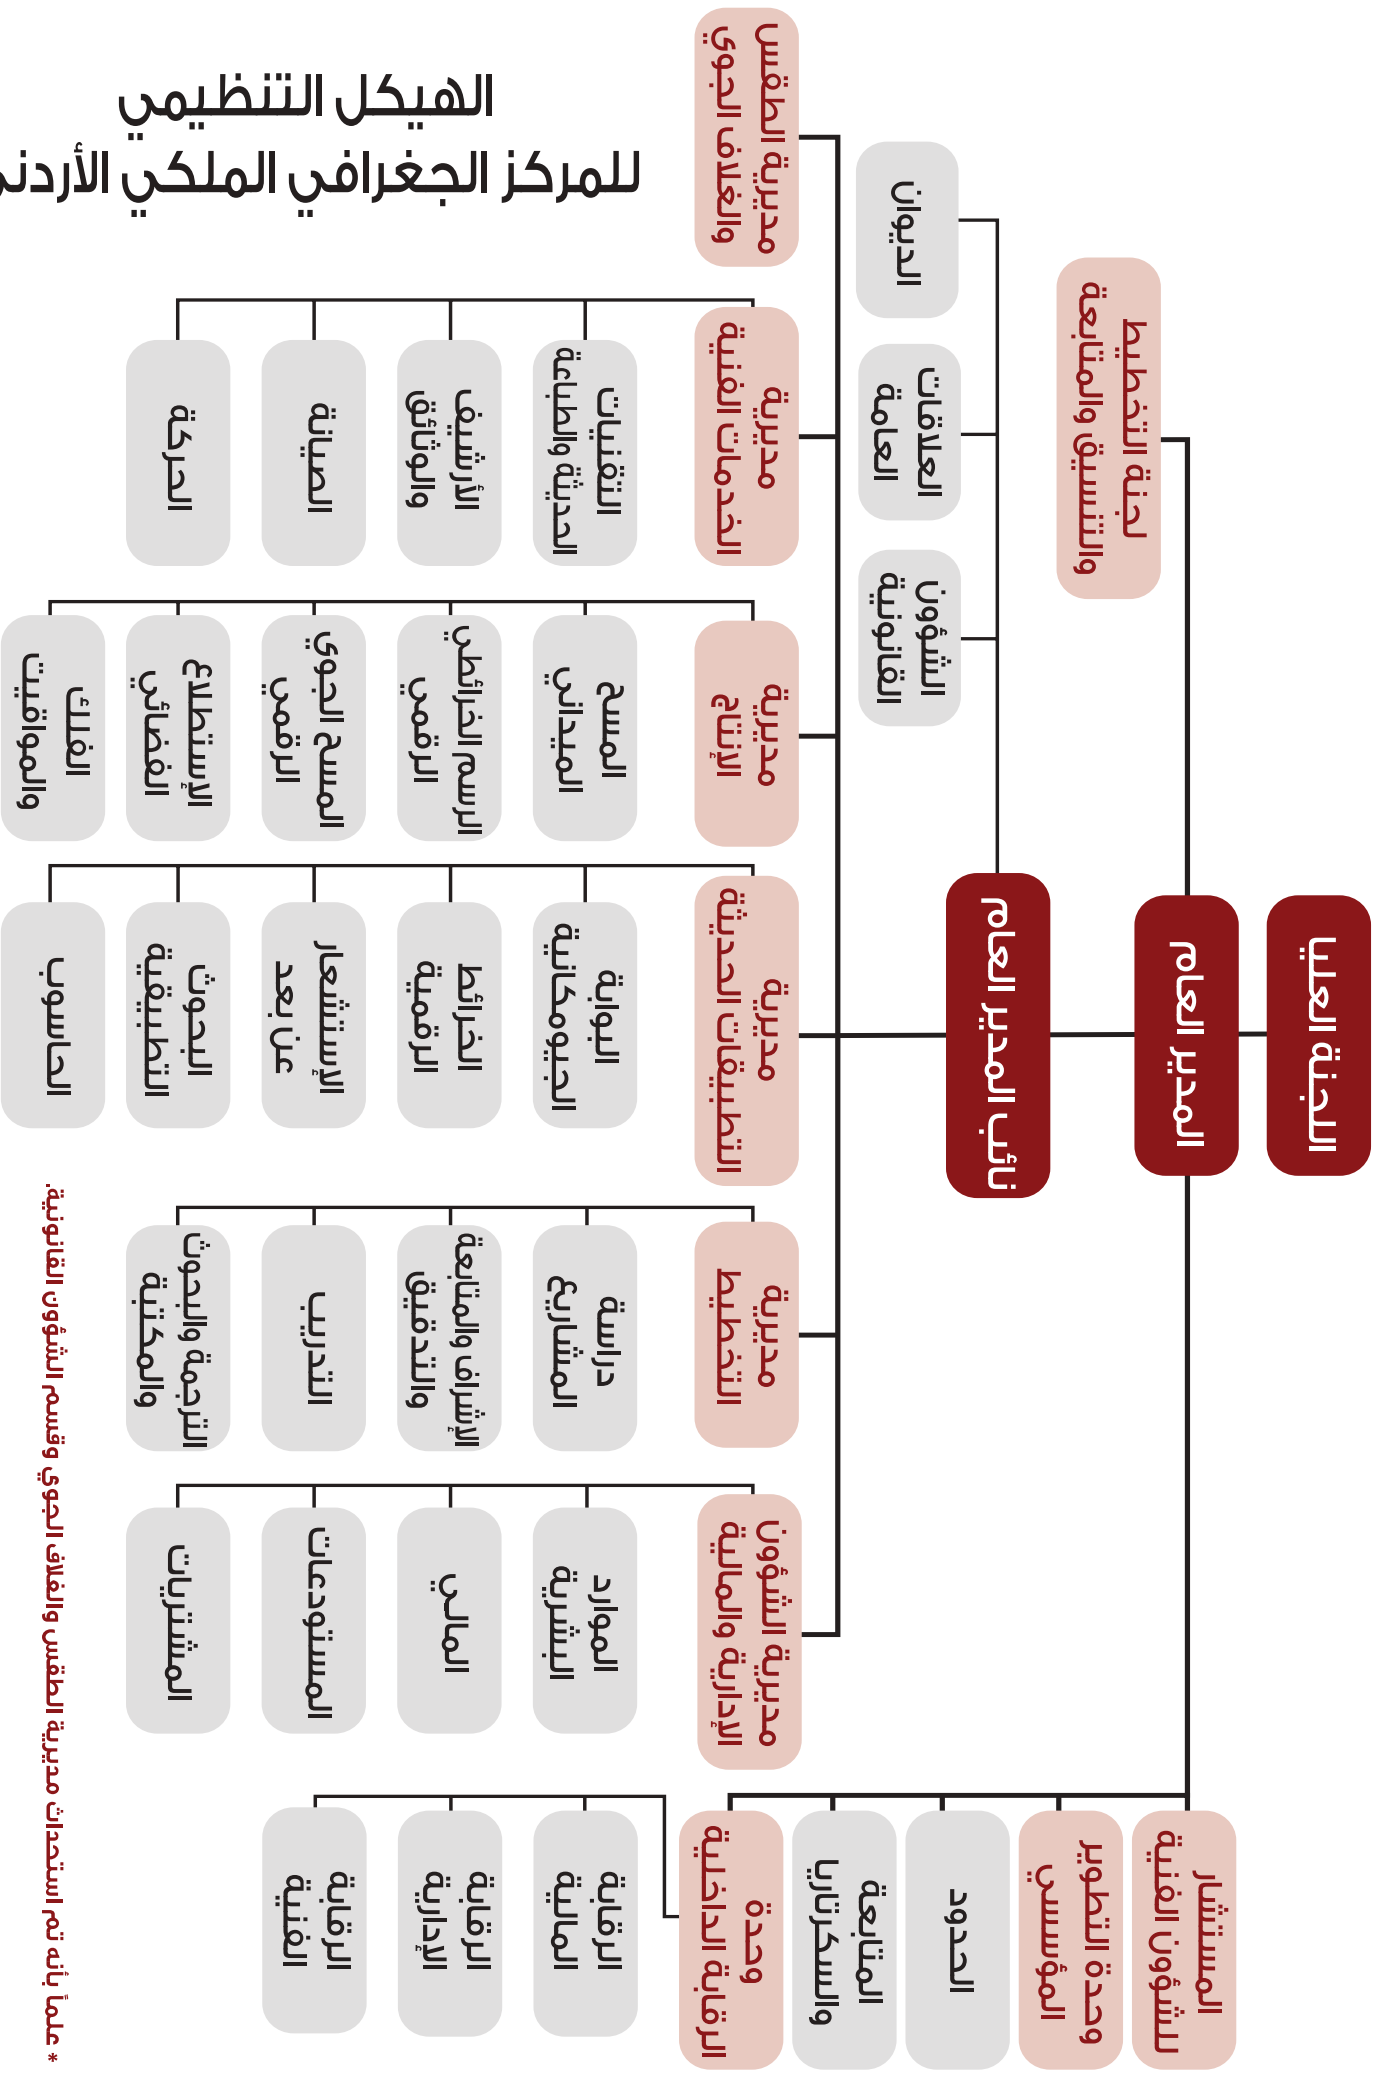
الهيكل التنظيمي
للمركز الجغرافي الملكي الأردني

اللجنة العليا

المدير العام

لجنة التخطيط والتنسيق والمتابعة

نائب المدير العام

الديوان

العلاقات العامة

الشؤون القانونية

المستشار للشؤون الفنية

وحدة التطوير المؤسسي

الحدود

المتابعة والسكرتاريا

وحدة الرقابة الداخلية

الرقابة المالية

الرقابة الإدارية

الرقابة الفنية

مديرية الشؤون الإدارية والمالية

الموارد البشرية

المالي

المستودعات

المشتريات

مديرية التخطيط

دراسة المشاريع

الإشراف والمتابعة والتدقيق

التدريب

الترجمة والبحوث والمكتبة

مديرية التطبيقات الحديثة

البوابة الحكومية

الخرائط الرقمية

الاستشعار عن بعد

البحوث التطبيقية

الحاسوب

مديرية الإنتاج

المسح الميداني

الرسم الخرائطي الرقمي

المسح الجوي الرقمي

الاستطلاع الفضائي

الفلك والمواقيت

مديرية الخدمات الفنية

التقنيات الحديثة والمطابع

الأرشيف والوثائق

الصيانة

الحركة

مديرية المطبوعات والفضاء الخارجي

* علماً بأنه تم استحداث مديرية المطبوعات والفضاء الخارجي وقسم الشؤون القانونية.